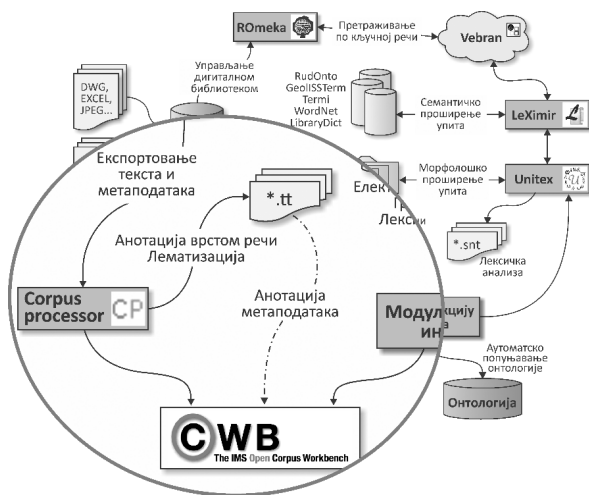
ROmeka

Претраживање по кључној речи

Vebran

Управљање дигиталном библиотеком

DWG, EXCEL, JPEG...

RudOnto
GeolISSTerm
Termi
WordNet
LibraryDict

Семантичко проширење упита

LeXimir

Експортовање текста и метаподатака

*.tt

Елект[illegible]
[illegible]
Лекси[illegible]

Морфолошко проширење упита

Unitex

*.snt

Лексичка анализа

Анотација врстом речи
Лематизација

Corpus processor

CP

Анотација метаподатака

Модул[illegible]цију
ин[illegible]а

Аутоматско попуњавање онтологије

Онтологија

CWB
The IMS Open Corpus Workbench